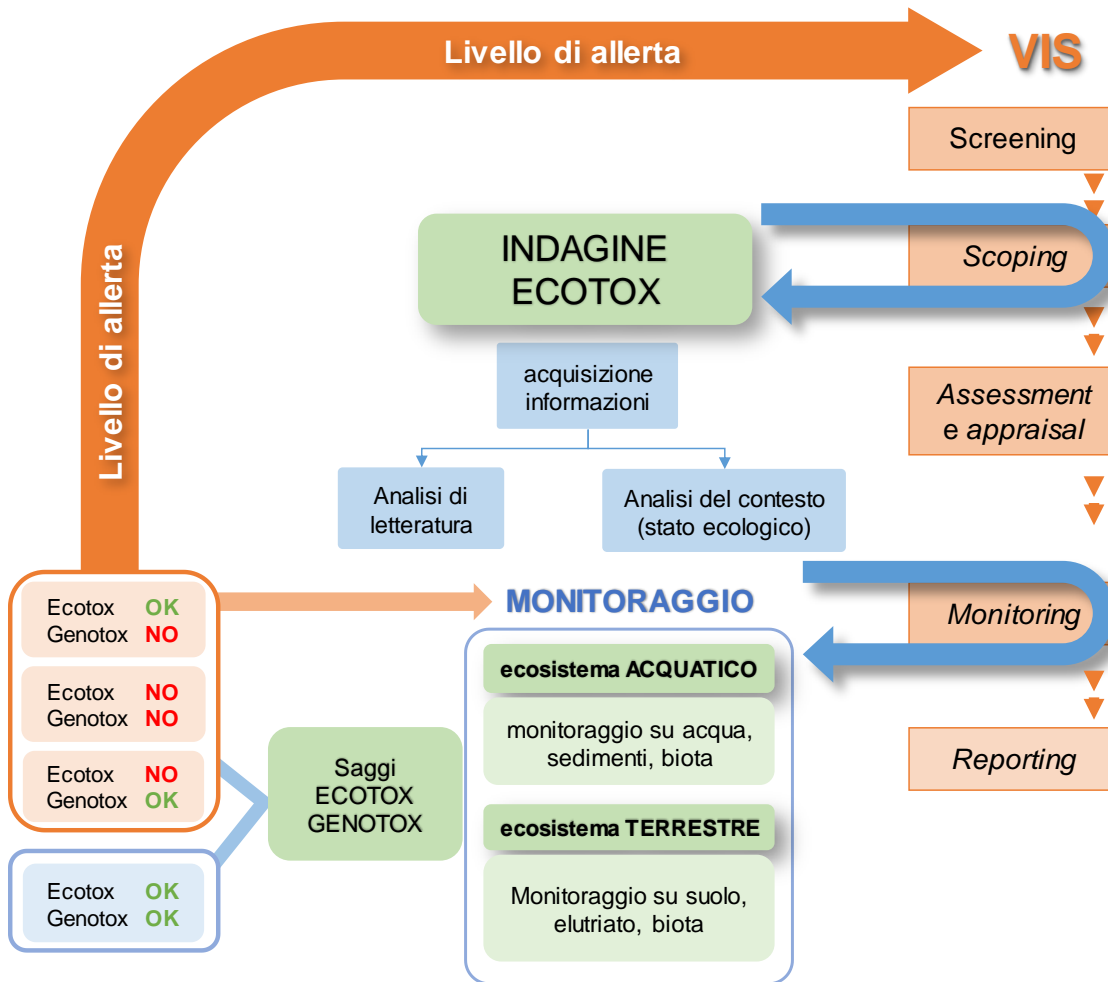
Livello di allerta

VIS

Screening

Scoping

Assessment e appraisal

Monitoring

Reporting

Livello di allerta

INDAGINE ECOTOX

acquisizione informazioni

Analisi di letteratura

Analisi del contesto (stato ecologico)

Ecotox OK
Genotox NO

Ecotox NO
Genotox NO

Ecotox NO
Genotox OK

Ecotox OK
Genotox OK

Saggi ECOTOX GENOTOX

MONITORAGGIO

ecosistema ACQUATICO

monitoraggio su acqua, sedimenti, biota

ecosistema TERRESTRE

Monitoraggio su suolo, elutriato, biota